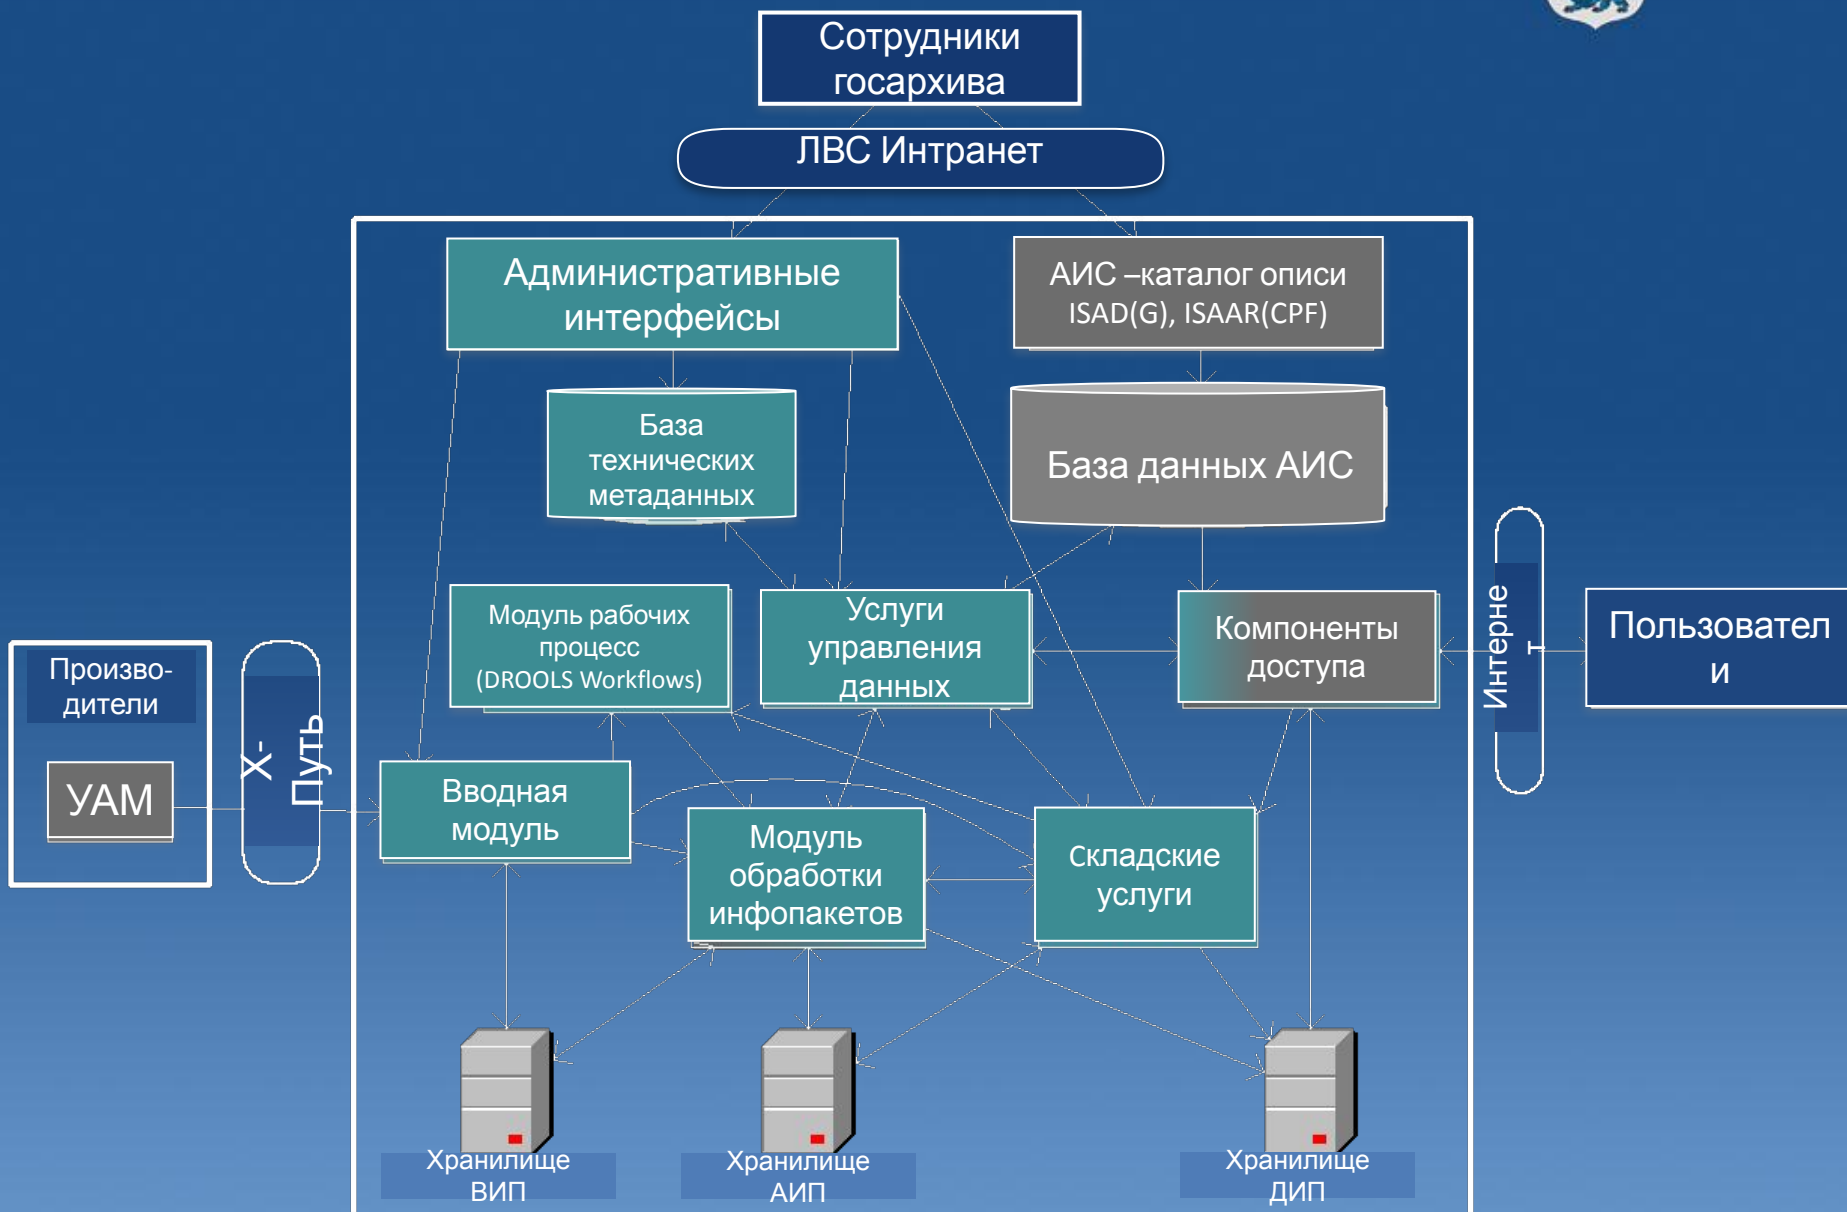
Сотрудники госархива

ЛВС Интранет

Административные интерфейсы

АИС –каталог описи ISAD(G), ISAAR(CPF)

База технических метаданных

База данных АИС

Модуль рабочих процесс (DROOLS Workflows)

Услуги управления данных

Компоненты доступа

Интерне т

Пользовател и

Произво- дители

УАМ

Х- Путь

Вводная модуль

Модуль обработки инфопакетов

Складские услуги

Хранилище ВИП

Хранилище АИП

Хранилище ДИП